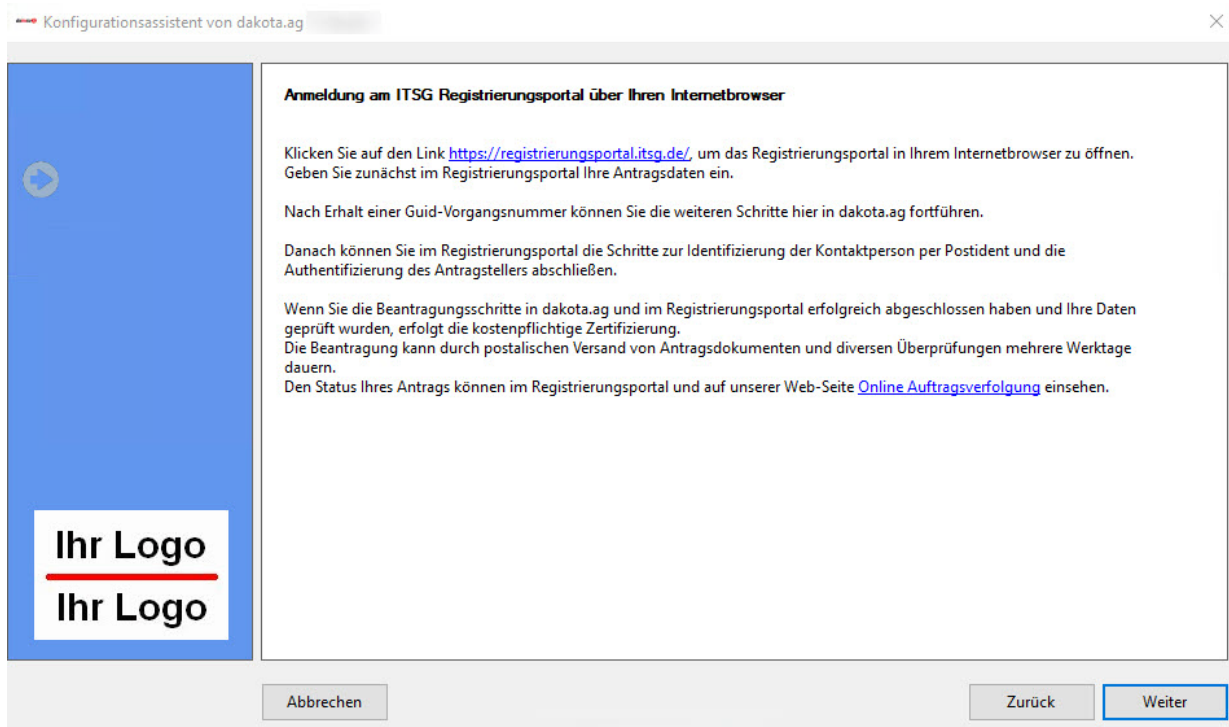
Konfigurationsassistent von dakota.ag

Anmeldung am ITSG Registrierungsportal über Ihren Internetbrowser

Klicken Sie auf den Link https://registrierungsportal.itsg.de/, um das Registrierungsportal in Ihrem Internetbrowser zu öffnen. Geben Sie zunächst im Registrierungsportal Ihre Antragsdaten ein.

Nach Erhalt einer Guid-Vorgangsnummer können Sie die weiteren Schritte hier in dakota.ag fortführen.

Danach können Sie im Registrierungsportal die Schritte zur Identifizierung der Kontaktperson per Postident und die Authentifizierung des Antragstellers abschließen.

Wenn Sie die Beantragungsschritte in dakota.ag und im Registrierungsportal erfolgreich abgeschlossen haben und Ihre Daten geprüft wurden, erfolgt die kostenpflichtige Zertifizierung.
Die Beantragung kann durch postalischen Versand von Antragsdokumenten und diversen Überprüfungen mehrere Werktage dauern.
Den Status Ihres Antrags können im Registrierungsportal und auf unserer Web-Seite Online Auftragsverfolgung einsehen.

Ihr Logo
Ihr Logo

Abbrechen
Zurück
Weiter